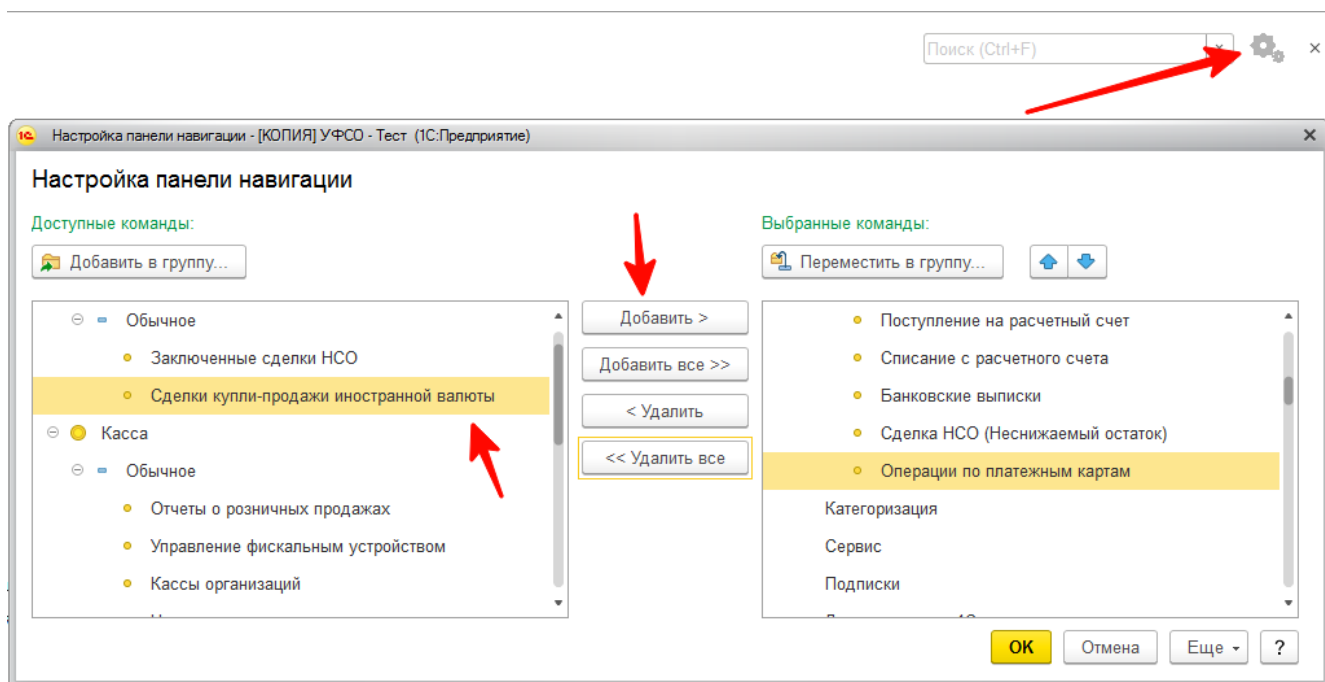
Поиск (Ctrl+F) ×

×

Настройка панели навигации - [КОПИЯ] УФСО - Тест (1С:Предприятие) ×

Настройка панели навигации

Доступные команды:

Добавить в группу...

Обычное

Заключенные сделки НСО

Сделки купли-продажи иностранной валюты

Касса

Обычное

Отчеты о розничных продажах

Управление фискальным устройством

Кассы организаций

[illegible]

Добавить >

Добавить все >>

< Удалить

<< Удалить все

Выбранные команды:

Переместить в группу...

Поступление на расчетный счет

Списание с расчетного счета

Банковские выписки

Сделка НСО (Неснижаемый остаток)

Операции по платежным картам

Категоризация

Сервис

Подписки

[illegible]

OK

Отмена

Еще

?